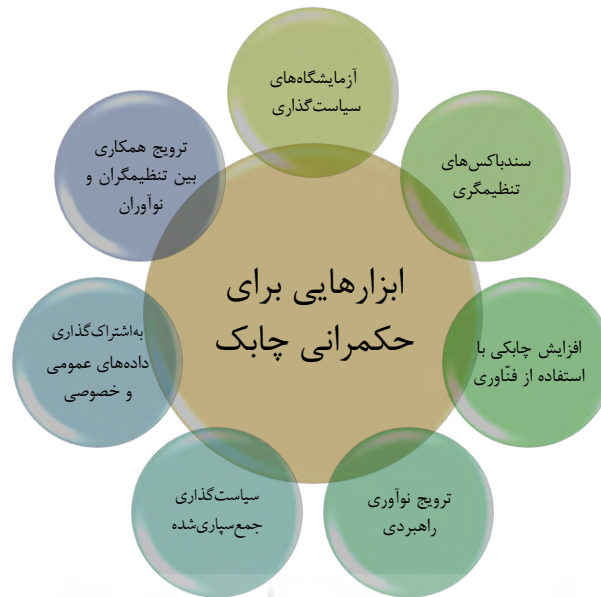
ابزارهایی برای حکمرانی چابک

آزمایشگاه‌های سیاست‌گذاری

سندباکس‌های تنظیم‌گری

افزایش چابکی با استفاده از فنّاوری

ترویج نوآوری راهبردی

سیاست‌گذاری جمع‌سپاری‌شده

به‌اشتراک‌گذاری داده‌های عمومی و خصوصی

ترویج همکاری بین تنظیم‌گران و نوآوران